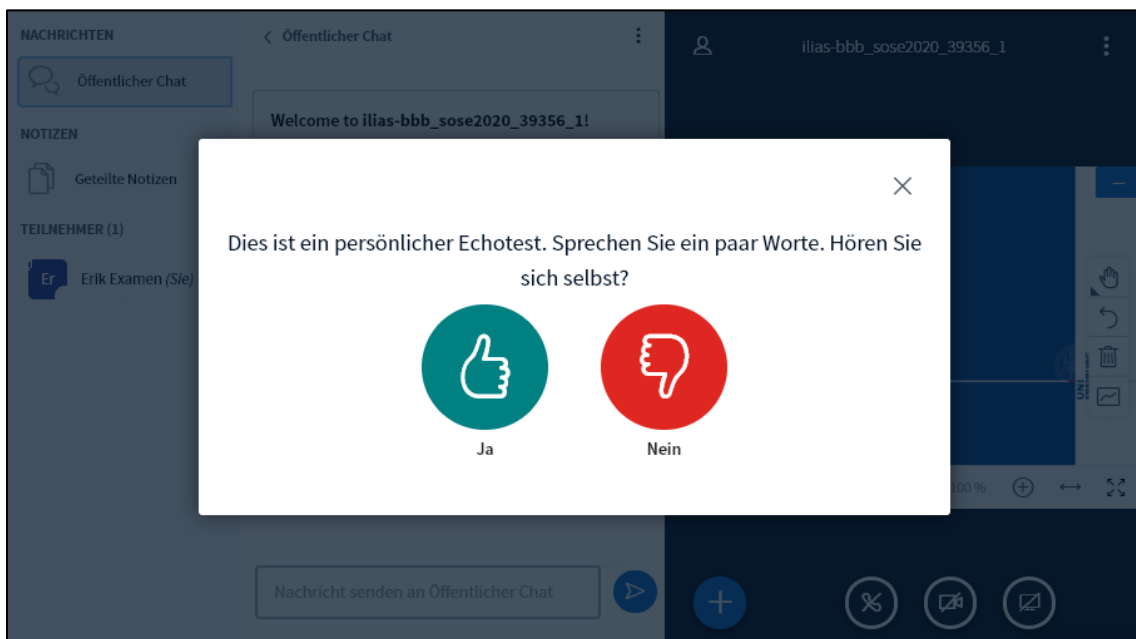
NACHRICHTEN

Öffentlicher Chat

NOTIZEN

Geteilte Notizen

TEILNEHMER (1)

Er Erik Examen (Sie)

< Öffentlicher Chat

Welcome to ilias-bbb_sose2020_39356_1!

ilias-bbb_sose2020_39356_1

Dies ist ein persönlicher Echotest. Sprechen Sie ein paar Worte. Hören Sie sich selbst?

Ja

Nein

100 %

Nachricht senden an Öffentlicher Chat